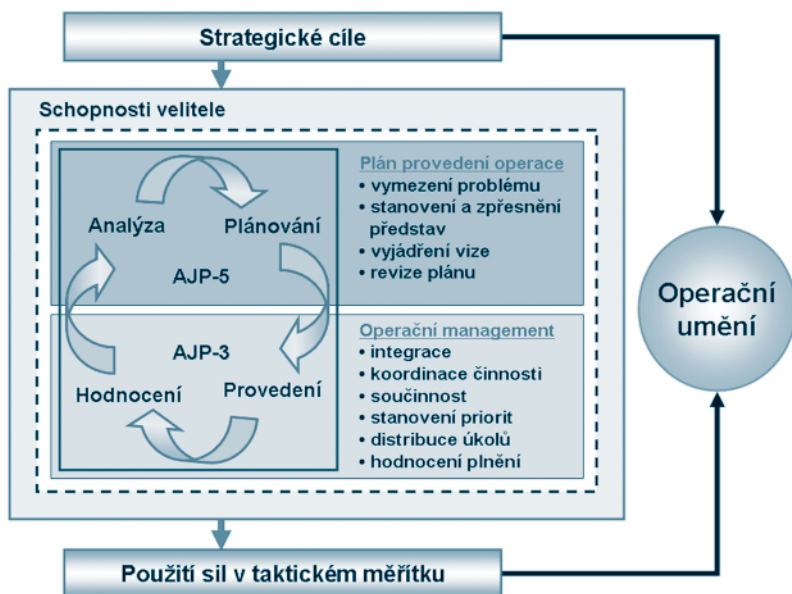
Strategické cíle

Schopnosti velitele

Analýza

Plánování

AJP-5

AJP-3

Hodnocení

Provedení

Plán provedení operace
• vymezení problému
• stanovení a zpřesnění představ
• vyjádření vize
• revize plánu

Operační management
• integrace
• koordinace činnosti
• součinnost
• stanovení priorit
• distribuce úkolů
• hodnocení plnění

Operační umění

Použití sil v taktickém měřítku